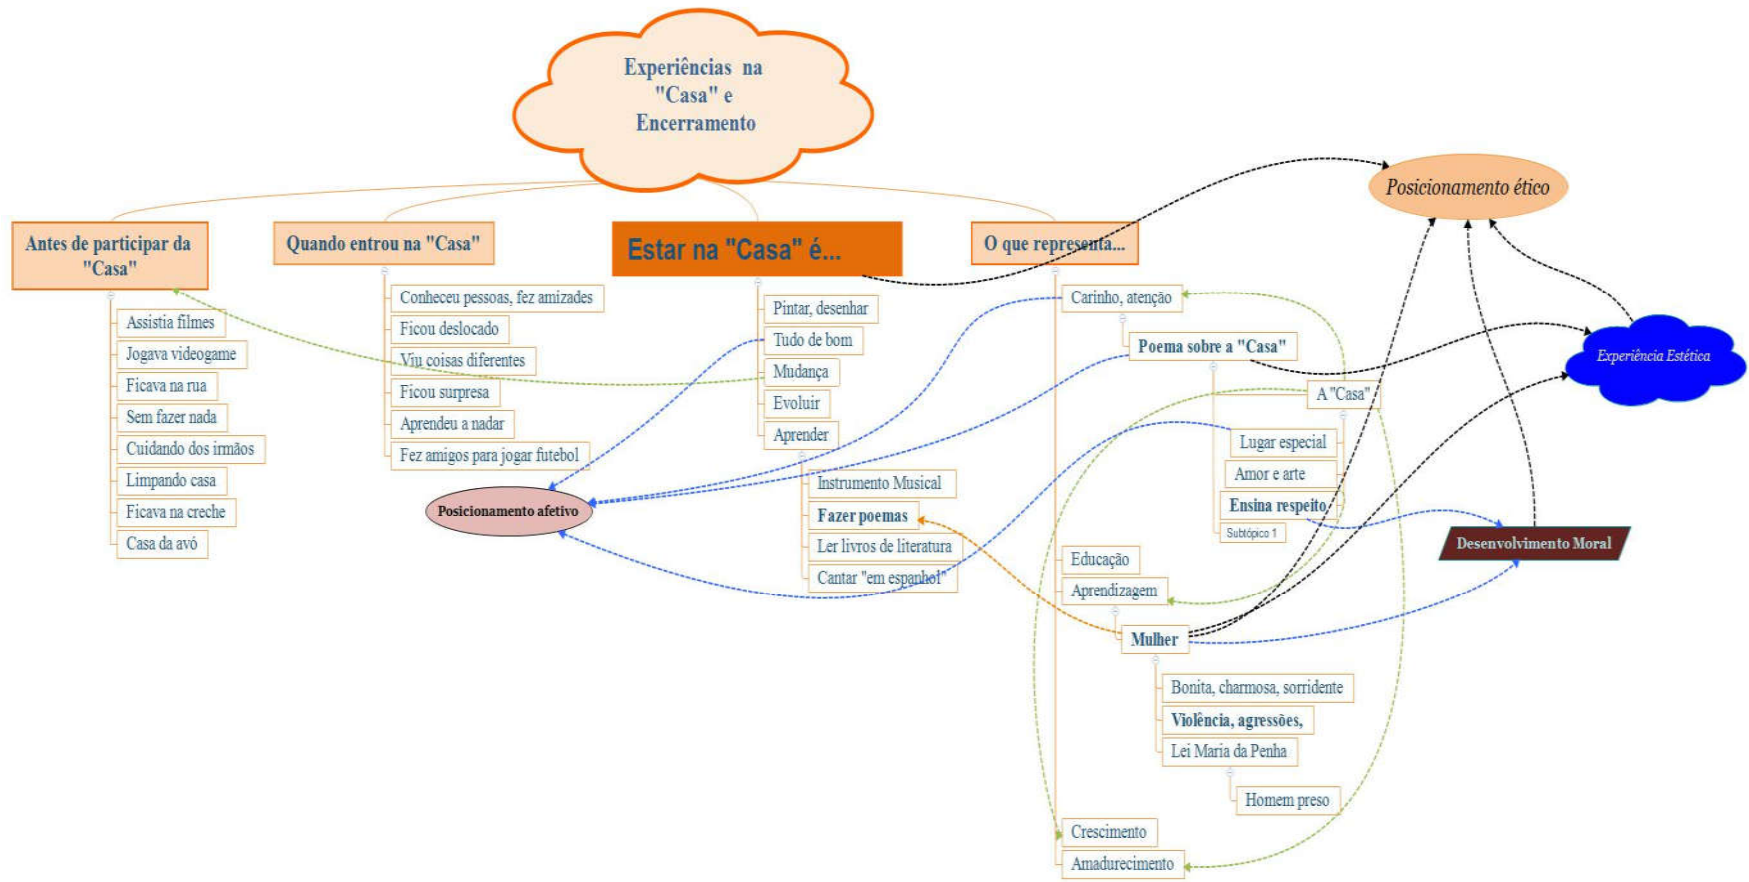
Experiências na "Casa" e Encerramento

Posicionamento ético

Antes de participar da "Casa"

Assistia filmes
Jogava videogame
Ficava na rua
Sem fazer nada
Cuidando dos irmãos
Limpando casa
Ficava na creche
Casa da avó

Quando entrou na "Casa"

Conheceu pessoas, fez amizades
Ficou deslocado
Viu coisas diferentes
Ficou surpresa
Aprendeu a nadar
Fez amigos para jogar futebol

Estar na "Casa" é...

Pintar, desenhar
Tudo de bom
Mudança
Evoluir
Aprender
Instrumento Musical
Fazer poemas
Ler livros de literatura
Cantar "em espanhol"

O que representa...

Carinho, atenção
Poema sobre a "Casa"
A "Casa"
Lugar especial
Amor e arte
Ensina respeito
Subtópico 1
Educação
Aprendizagem
Mulher
Bonita, charmosa, sorridente
Violência, agressões,
Lei Maria da Penha
Homem preso
Crescimento
Amadurecimento

Experiência Estética

Posicionamento afetivo

Desenvolvimento Moral